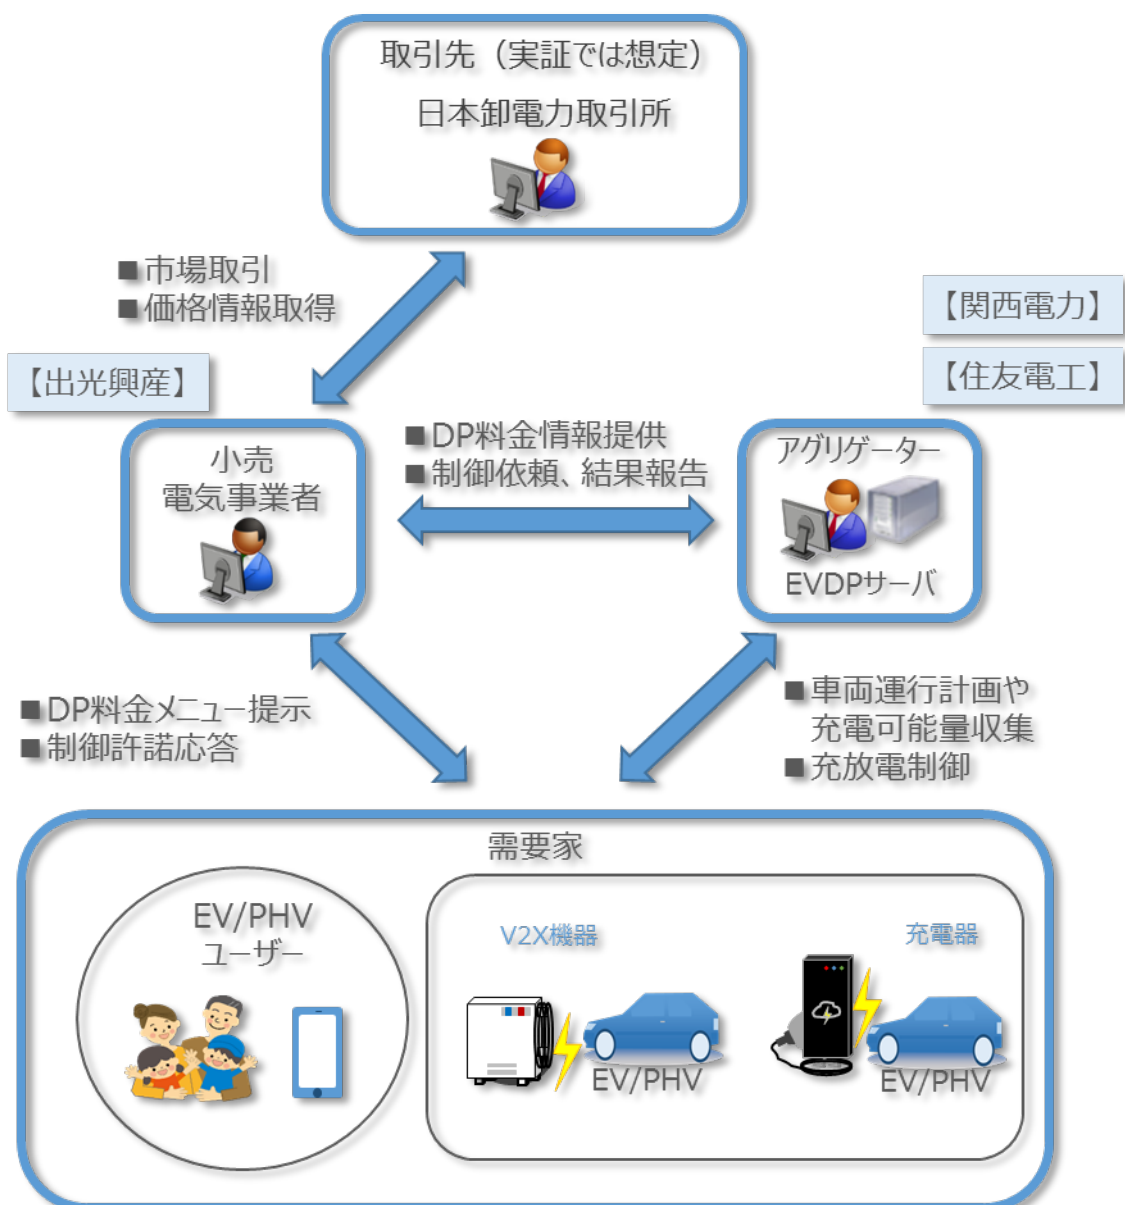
取引先（実証では想定）
日本卸電力取引所

■市場取引
■価格情報取得

【関西電力】
【住友電工】

【出光興産】

小売
電気事業者

■DP料金情報提供
■制御依頼、結果報告

アグリゲーター
EVDPサーバ

■DP料金メニュー提示
■制御許諾応答

■車両運行計画や
充電可能量収集
■充放電制御

需要家

EV/PHV
ユーザー

V2X機器
EV/PHV

充電器
EV/PHV